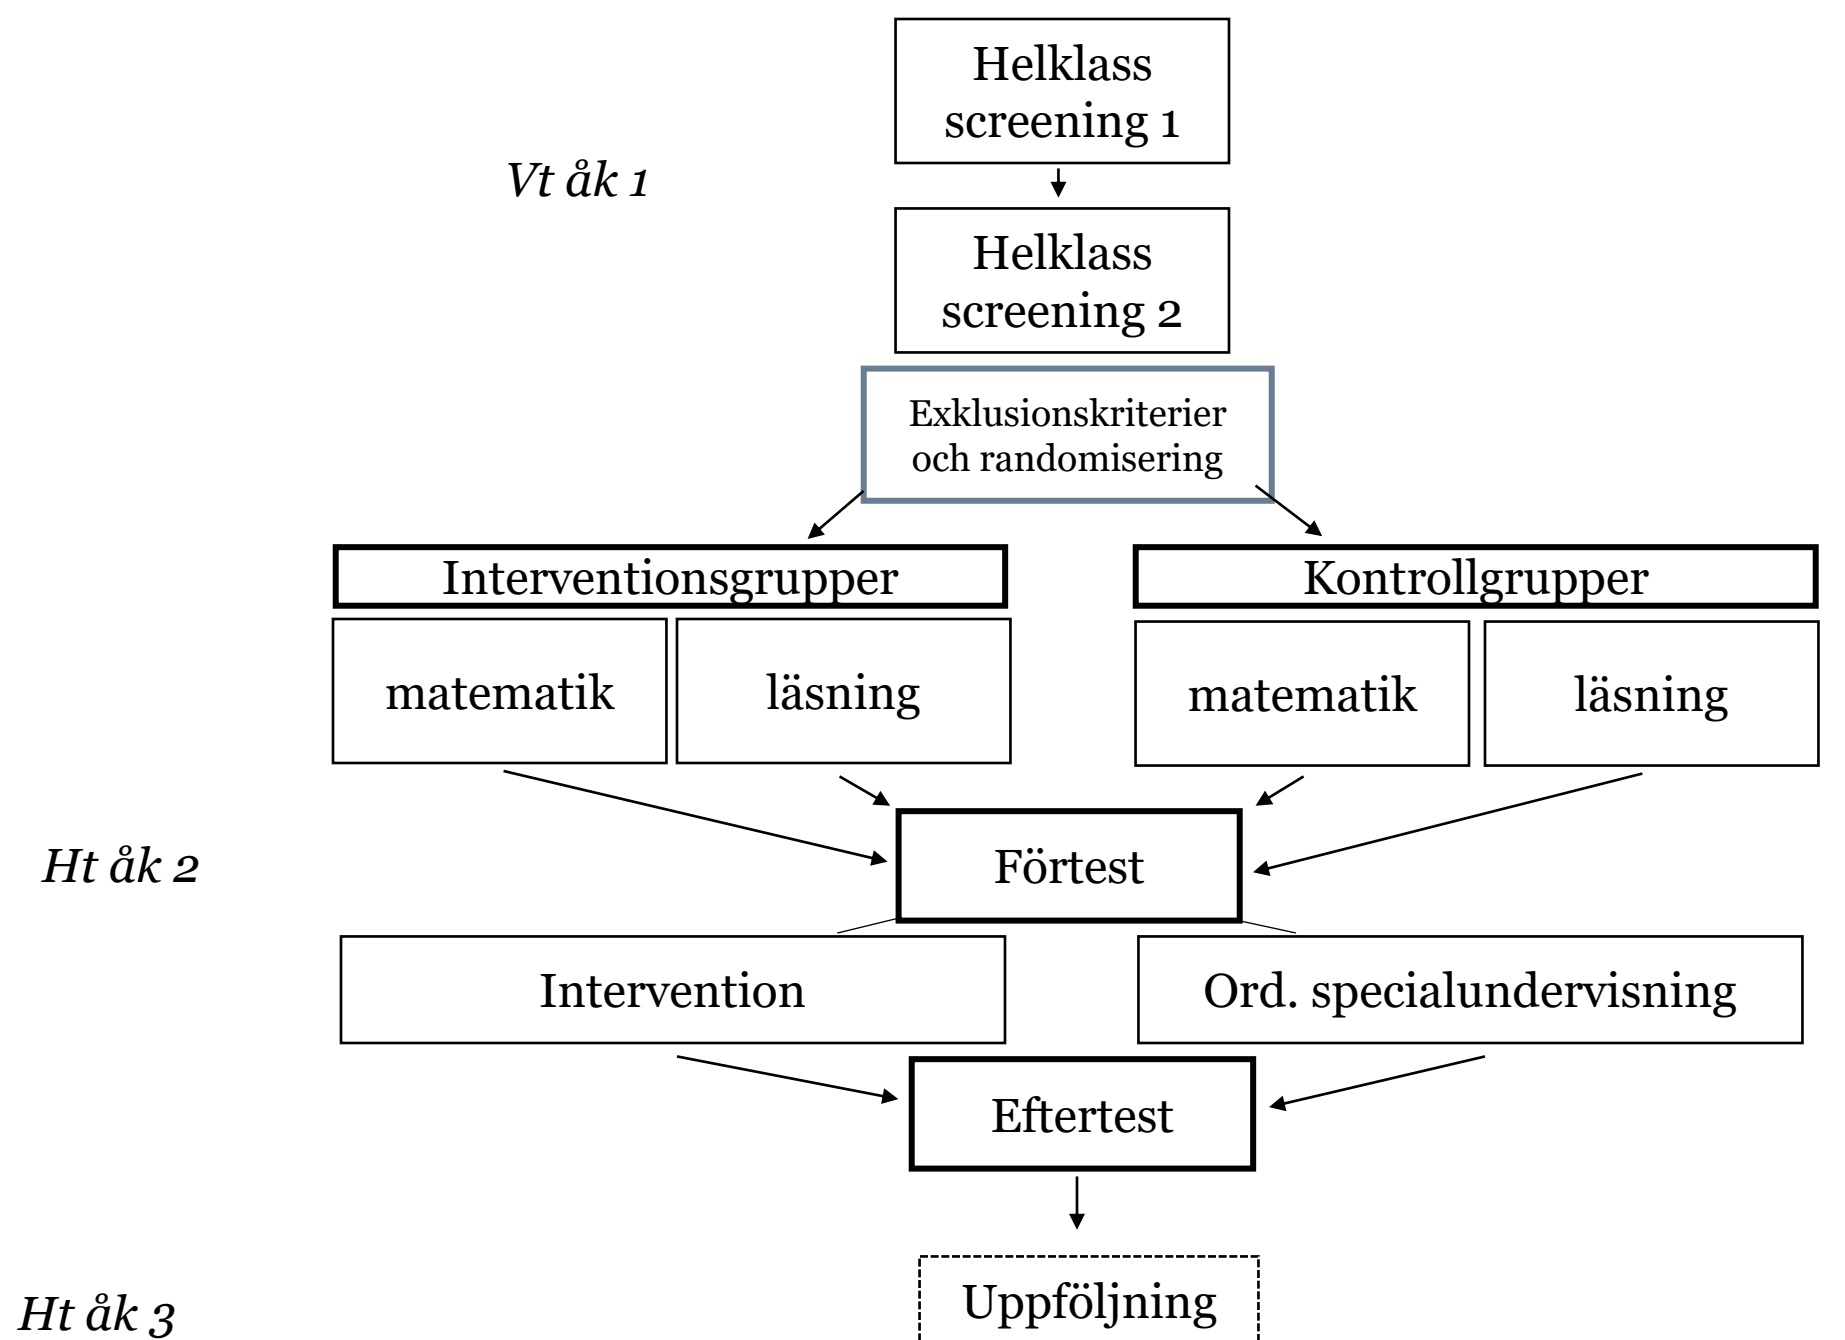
Helklass screening 1

Vt åk 1

Helklass screening 2

Exklusionskriterier och randomisering

Interventionsgrupper

Kontrollgrupper

matematik

läsning

matematik

läsning

Ht åk 2

Förtest

Intervention

Ord. specialundervisning

Eftertest

Ht åk 3

Uppföljning